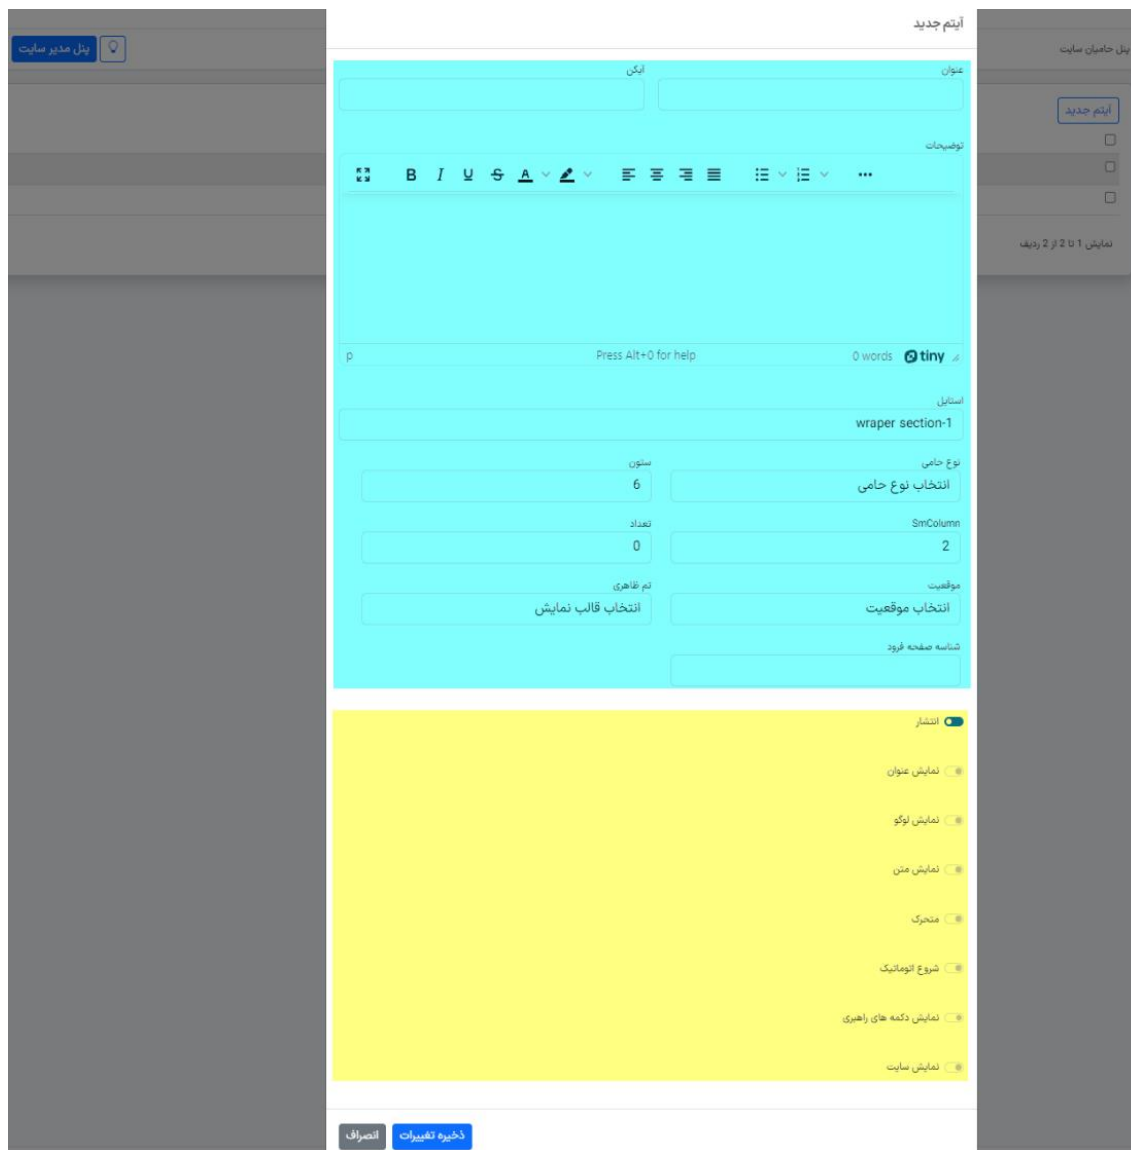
پنل مدیر سایت

پنل حامیان سایت

آیتم جدید

نمایش 1 تا 2 از 2 ردیف

آیتم جدید

عنوان

آیکن

توضیحات

B I U S A

p

Press Alt+0 for help

0 words

tiny

استایل

wraper section-1

نوع حامی

انتخاب نوع حامی

ستون

6

SmColumn

2

تعداد

0

موقعیت

انتخاب موقعیت

تم ظاهری

انتخاب قالب نمایش

شناسه صفحه فرود

انتشار

نمایش عنوان

نمایش لوگو

نمایش متن

متحرک

شروع اتوماتیک

نمایش دکمه های راهبری

نمایش سایت

ذخیره تغییرات

انصراف